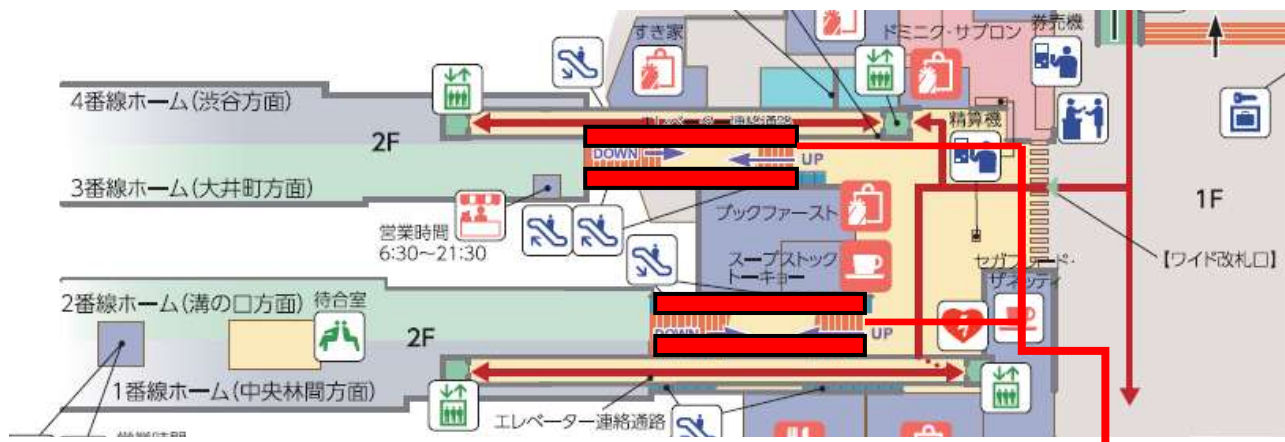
すき家

ドミニク・サブロン

券売機

4番線ホーム(渋谷方面)

2F

DOWN

UP

精算機

1F

3番線ホーム(大井町方面)

営業時間
6:30〜21:30

ブックファースト

スープストック
トーキョー

セガフレード・
ザネッティ

【ワイド改札口】

2番線ホーム(溝の口方面)

待合室

2F

DOWN

UP

1番線ホーム(中央林間方面)

エレベーター連絡通路